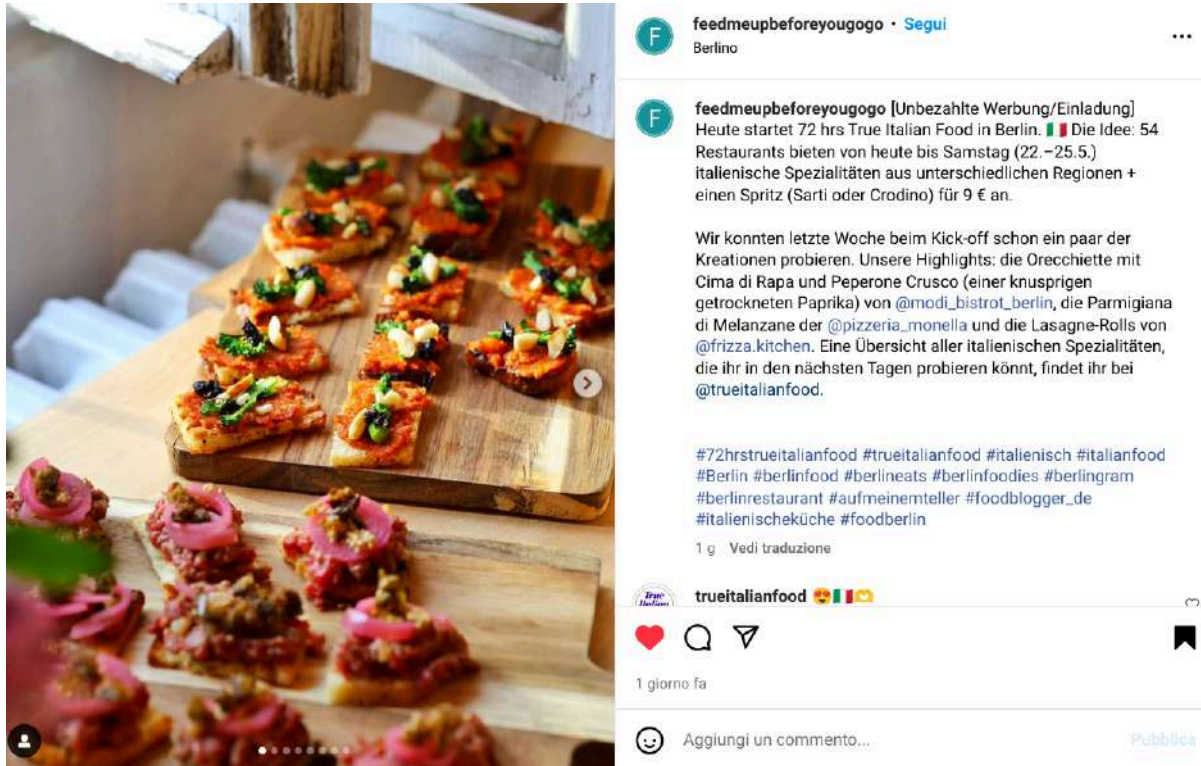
feedmeupbeforeyougogo • Segui
Berlino

feedmeupbeforeyougogo [Unbezahlte Werbung/Einladung] Heute startet 72 hrs True Italian Food in Berlin. 🇮🇹 Die Idee: 54 Restaurants bieten von heute bis Samstag (22.–25.5.) italienische Spezialitäten aus unterschiedlichen Regionen + einen Spritz (Sarti oder Crodino) für 9 € an.

Wir konnten letzte Woche beim Kick-off schon ein paar der Kreationen probieren. Unsere Highlights: die Orecchiette mit Cima di Rapa und Peperone Crusco (einer knusprigen getrockneten Paprika) von @modi_bistrot_berlin, die Parmigiana di Melanzane der @pizzeria_monella und die Lasagne-Rolls von @frizza.kitchen. Eine Übersicht aller italienischen Spezialitäten, die ihr in den nächsten Tagen probieren könnt, findet ihr bei @trueitalianfood.

#72hrstrueitalianfood #trueitalianfood #italienisch #italianfood #Berlin #berlinfood #berlineats #berlinfoodies #berlingram #berlinrestaurant #aufmeinemteller #foodblogger_de #italienischeküche #foodberlin

1 g Vedi traduzione

trueitalianfood 😍🇮🇹

1 giorno fa

Aggiungi un commento...
Pubblica